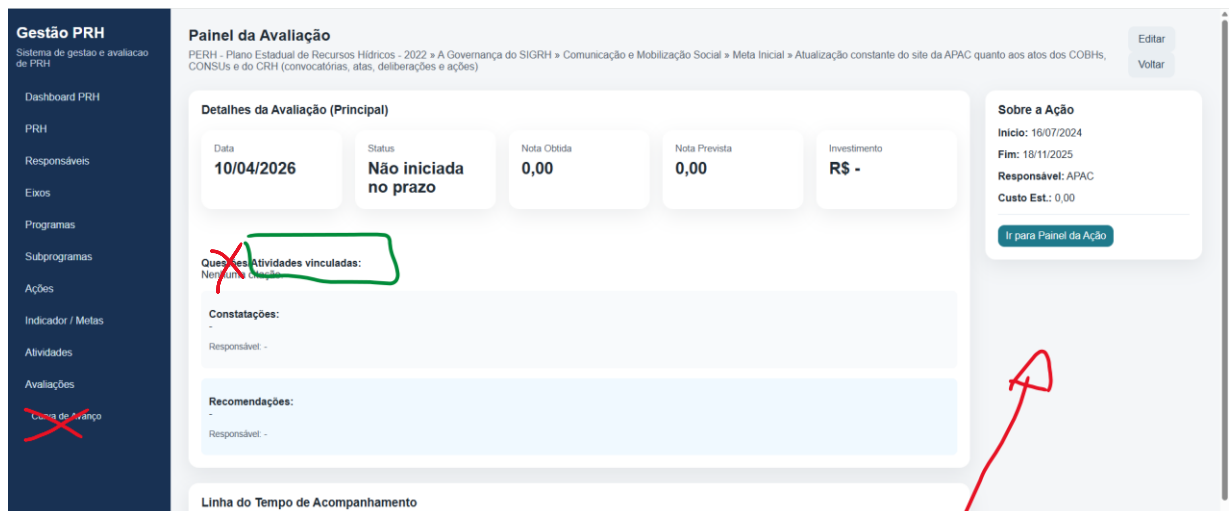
Gestão PRH
Sistema de gestao e avaliacao de PRH

Dashboard PRH
PRH
Responsáveis
Eixos
Programas
Subprogramas
Ações
Indicador / Metas
Atividades
Avaliações
Curva de Avanço

Painel da Avaliação
PERH - Plano Estadual de Recursos Hídricos - 2022 » A Governança do SIGRH » Comunicação e Mobilização Social » Meta Inicial » Atualização constante do site da APAC quanto aos atos dos COBHs, CONSUs e do CRH (convocatórias, atas, deliberações e ações)

Editar
Voltar

Detalhes da Avaliação (Principal)

| Data | Status | Nota Obtida | Nota Prevista | Investimento |
|---|---|---|---|---|
| 10/04/2026 | Não iniciada no prazo | 0,00 | 0,00 | R$ - |

Questões Atividades vinculadas:
Nenhuma citação

Constatações:
-
Responsável: -

Recomendações:
-
Responsável: -

Linha do Tempo de Acompanhamento

Sobre a Ação
Início: 16/07/2024
Fim: 18/11/2025
Responsável: APAC
Custo Est.: 0,00
Ir para Painel da Ação